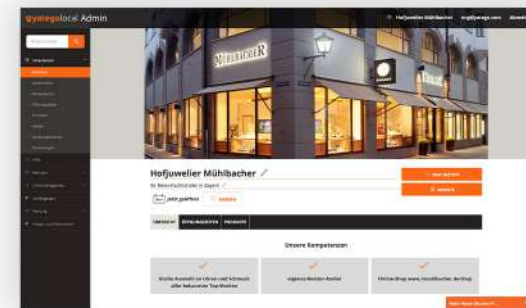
@yatego local Admin

Hofjuwelier Mühlbacher

MÜHLBACHER

Hofjuwelier Mühlbacher

jetzt geöffnet

ÜBERSICHT

ÖFFNUNGSZEITEN

PRODUKTE

Unsere Kompetenzen

Große Auswahl an Uhren und Schmuck aller bekannten Topmarken

eigenes Meister-Atelier

Online-Shop www.muehlbacher.de/shop